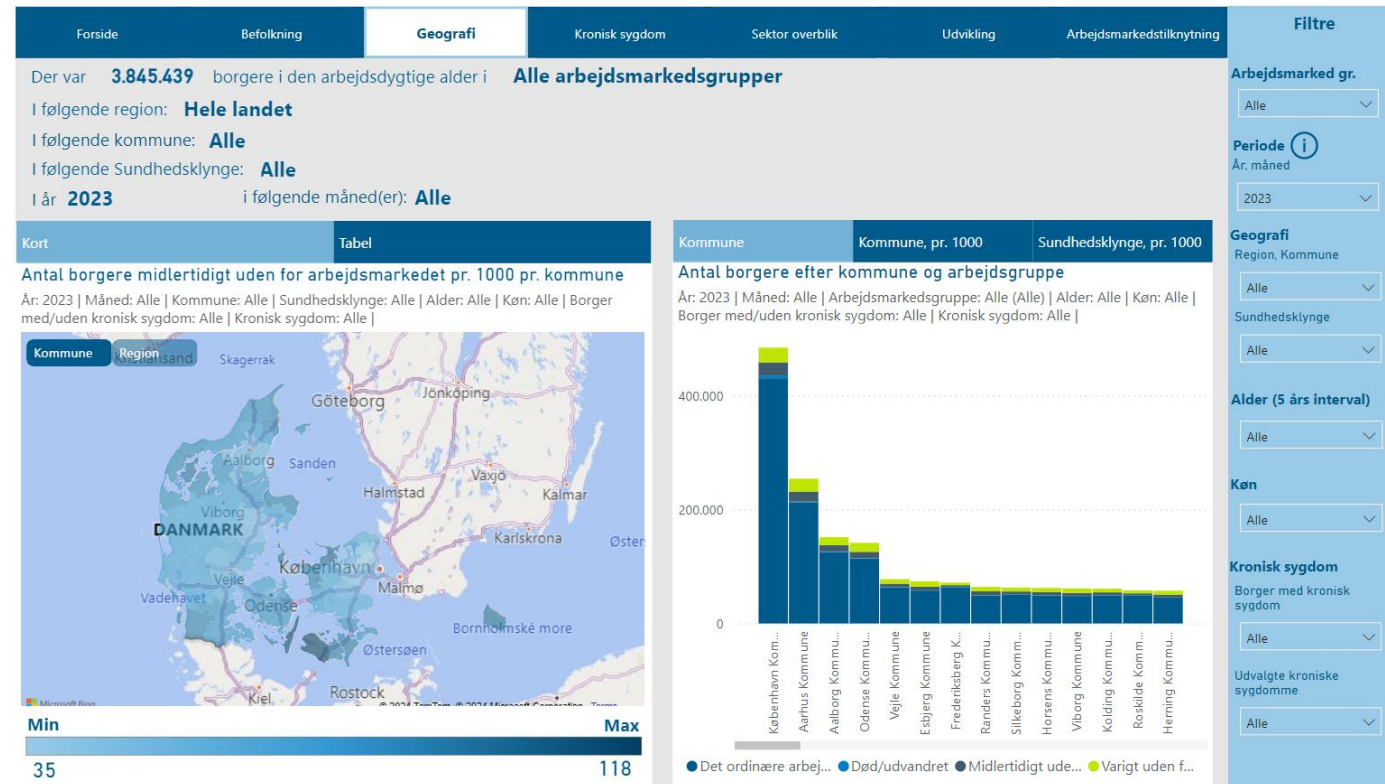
Forside
Befolkning
Geografi
Kronisk sygdom
Sektor overblik
Udvikling
Arbejdsmarkedstilknytning

Filtre

Der var 3.845.439 borgere i den arbejdsdygtige alder i Alle arbejdsmarkedsgrupper
I følgende region: Hele landet
I følgende kommune: Alle
I følgende Sundhedsklynge: Alle
I år 2023 i følgende måned(er): Alle

Arbejdsmarked gr.
Alle
Periode
År, måned
2023
Geografi
Region, Kommune
Alle
Sundhedsklynge
Alle
Alder (5 års interval)
Alle
Køn
Alle
Kronisk sygdom
Borger med kronisk sygdom
Alle
Udvalgte kroniske sygdomme
Alle

Kort
Tabel
Antal borgere midlertidigt uden for arbejdsmarkedet pr. 1000 pr. kommune
År: 2023 | Måned: Alle | Kommune: Alle | Sundhedsklynge: Alle | Alder: Alle | Køn: Alle | Borger med/uden kronisk sygdom: Alle | Kronisk sygdom: Alle |

Kommune
Region
Kristiansand
Skagerrak
Göteborg
Jönköping
Aalborg
Sanden
Växjö
Halmstad
Kalmar
Viborg
DANMARK
Karlskrona
Øster
København
Vejle
Malmö
Vadehavet
Odense
Bornholmské more
Østersøen
Rostock
Kiel
Microsoft Bing
© 2024 TomTom, © 2024 Microsoft Corporation Terms
Min
Max
35
118

Kommune
Kommune, pr. 1000
Sundhedsklynge, pr. 1000
Antal borgere efter kommune og arbejdsgruppe
År: 2023 | Måned: Alle | Arbejdsmarkedsgruppe: Alle (Alle) | Alder: Alle | Køn: Alle | Borger med/uden kronisk sygdom: Alle | Kronisk sygdom: Alle |

400,000
200,000
0
København Kom...
Aarhus Kommune
Aalborg Kommu...
Odense Kommu...
Vejle Kommune
Esbjerg Kommune
Fredenksberg K...
Randers Komm...
Silkeborg Komm...
Horsens Kommune
Viborg Kommune
Kolding Kommu...
Roskilde Komm...
Herning Kommu...

Det ordinære arbej... Død/udvandret Midlertidigt ude... Varigt uden f...